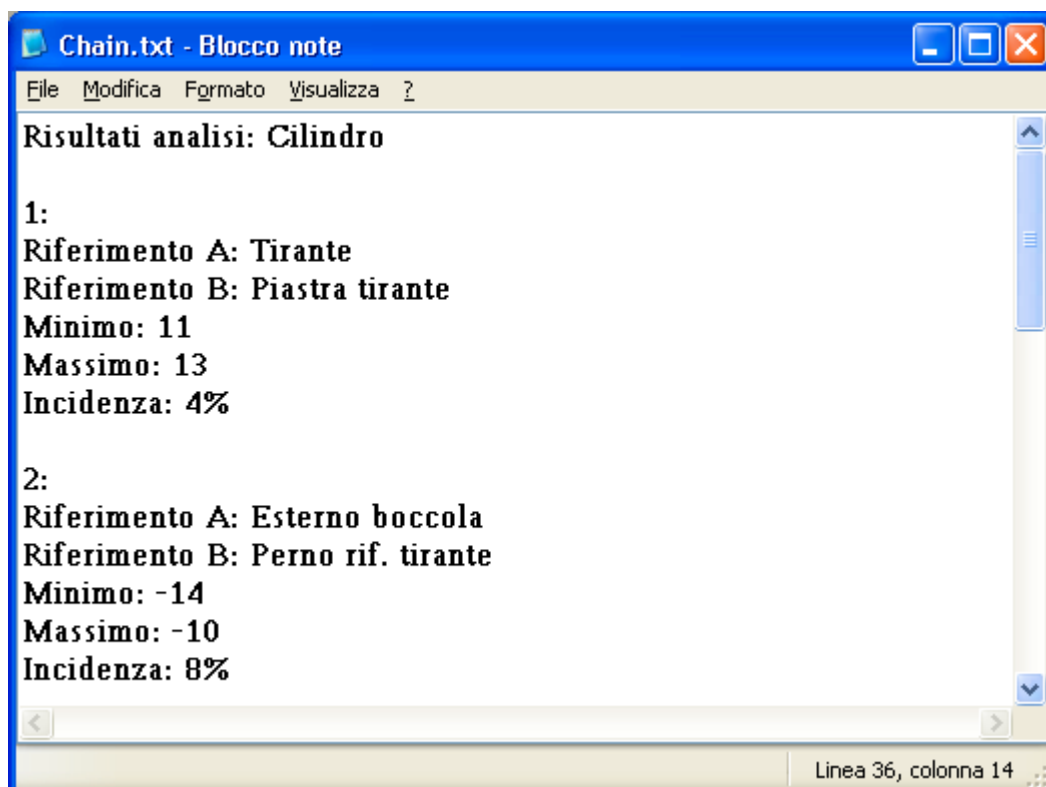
Chain.txt - Blocco note

File Modifica Formato Visualizza ?

Risultati analisi: Cilindro

1:
Riferimento A: Tirante
Riferimento B: Piastra tirante
Minimo: 11
Massimo: 13
Incidenza: 4%

2:
Riferimento A: Esterno boccola
Riferimento B: Perno rif. tirante
Minimo: -14
Massimo: -10
Incidenza: 8%

Linea 36, colonna 14